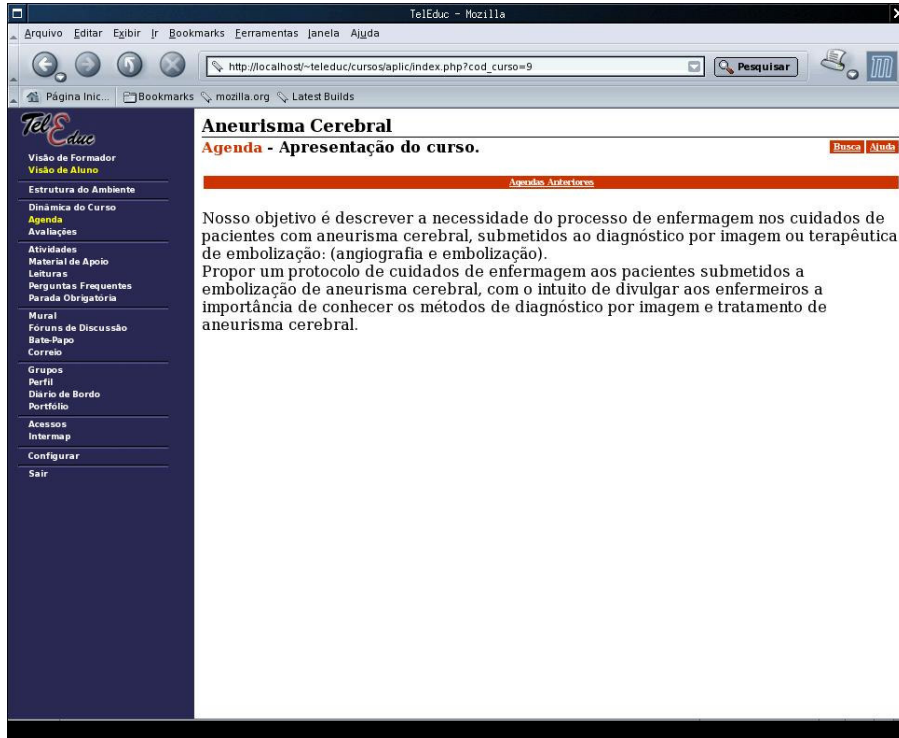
TelEduc - Mozilla

Arquivo Editar Exibir Ir Bookmarks Ferramentas Janela Ajuda

http://localhost/~teleduc/cursos/aplic/index.php?cod_curso=9

Pesquisar

Página Inic... Bookmarks mozilla.org Latest Builds

TelEduc

Visão de Formador
Visão de Aluno

Estrutura do Ambiente

Dinâmica do Curso
Agenda
Avaliações

Atividades
Material de Apoio
Leituras
Perguntas Frequentes
Parada Obrigatória

Mural
Fóruns de Discussão
Bate-Papo
Correio

Grupos
Perfil
Diário de Bordo
Portfólio

Acessos
Intermap

Configurar

Sair

Aneurisma Cerebral

Agenda - Apresentação do curso.

Busca Ajuda

Agendas Anteriores

Nosso objetivo é descrever a necessidade do processo de enfermagem nos cuidados de pacientes com aneurisma cerebral, submetidos ao diagnóstico por imagem ou terapêutica de embolização: (angiografia e embolização).
Propor um protocolo de cuidados de enfermagem aos pacientes submetidos a embolização de aneurisma cerebral, com o intuito de divulgar aos enfermeiros a importância de conhecer os métodos de diagnóstico por imagem e tratamento de aneurisma cerebral.